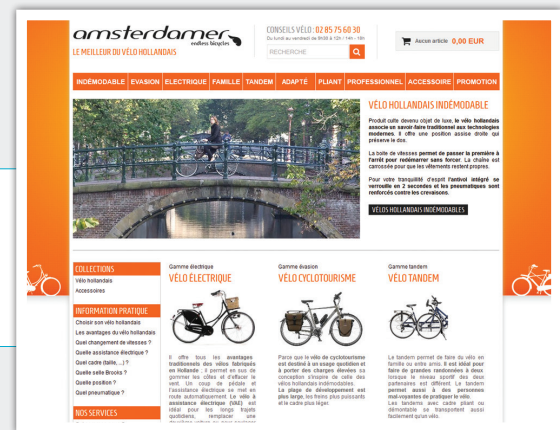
amsterdamer endless bicycles

LE MEILLEUR DU VÉLO HOLLANDAIS

CONSEILS VÉLO : 02 85 75 60 30
Du lundi au vendredi de 9h30 à 12h / 14h - 18h

RECHERCHE

Aucun article 0,00 EUR

INDÉMODABLE | EVASION | ELECTRIQUE | FAMILLE | TANDEM | ADAPTÉ | PLIANT | PROFESSIONNEL | ACCESSOIRE | PROMOTION

VÉLO HOLLANDAIS INDÉMODABLE

Produit culte devenu objet de luxe, le vélo hollandais associe un savoir-faire traditionnel aux technologies modernes. Il offre une position assise droite qui préserve le dos.

La boite de vitesses permet de passer la première à l'arrêt pour redémarrer sans forcer. La chaîne est carrossée pour que les vêtements restent propres.

Pour votre tranquillité d'esprit l'antivol intégré se verrouille en 2 secondes et les pneumatiques sont renforcés contre les crevaisons.

VÉLOS HOLLANDAIS INDÉMODABLES

COLLECTIONS
Vélo hollandais
Accessoires

INFORMATION PRATIQUE
Choisir son vélo hollandais
Les avantages du vélo hollandais
Quel changement de vitesses ?
Quelle assistance électrique ?
Quel cadre (taille,...) ?
Quelle selle Brooks ?
Quelle position ?
Quel pneumatique ?

NOS SERVICES

Gamme électrique
VÉLO ÉLECTRIQUE

Il offre tous les avantages traditionnels des vélos fabriqués en Hollande ; il permet en sus de gommer les côtes et d'effacer le vent. Un coup de pédale et l'assistance électrique se met en route automatiquement. Le vélo à assistance électrique (VAE) est idéal pour les longs trajets quotidiens, remplacer une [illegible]

Gamme évasion
VÉLO CYCLOTOURISME

Parce que le vélo de cyclotourisme est destiné à un usage quotidien et à porter des charges élevées sa conception s'inspire de celle des vélos hollandais indémodables. La plage de développement est plus large, les freins plus puissants et le cadre plus léger.

Gamme tandem
VÉLO TANDEM

Le tandem permet de faire du vélo en famille ou entre amis. Il est idéal pour faire de grandes randonnées à deux lorsque le niveau sportif des deux partenaires est différent. Le tandem permet aussi à des personnes mal-voyantes de pratiquer le vélo. Les tandems, avec cadre pliant ou démontable se transportent aussi facilement qu'un vélo.